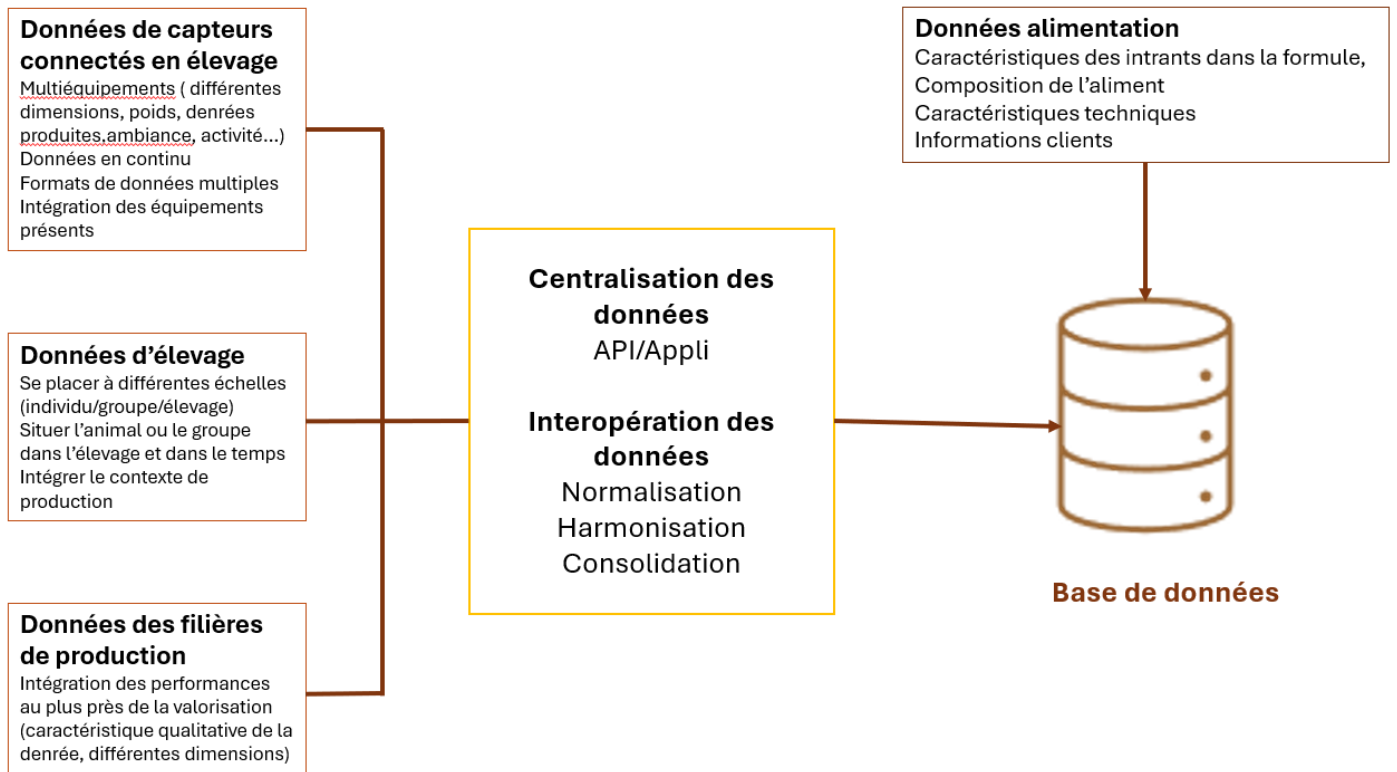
Données de capteurs connectés en élevage
Multiéquipements ( différentes dimensions, poids, denrées produites,ambiance, activité…)
Données en continu
Formats de données multiples
Intégration des équipements présents

Données d'élevage
Se placer à différentes échelles (individu/groupe/élevage)
Situer l'animal ou le groupe dans l'élevage et dans le temps
Intégrer le contexte de production

Données des filières de production
Intégration des performances au plus près de la valorisation (caractéristique qualitative de la denrée, différentes dimensions)

Centralisation des données
API/Appli

Interopération des données
Normalisation
Harmonisation
Consolidation

Données alimentation
Caractéristiques des intrants dans la formule,
Composition de l'aliment
Caractéristiques techniques
Informations clients

Base de données